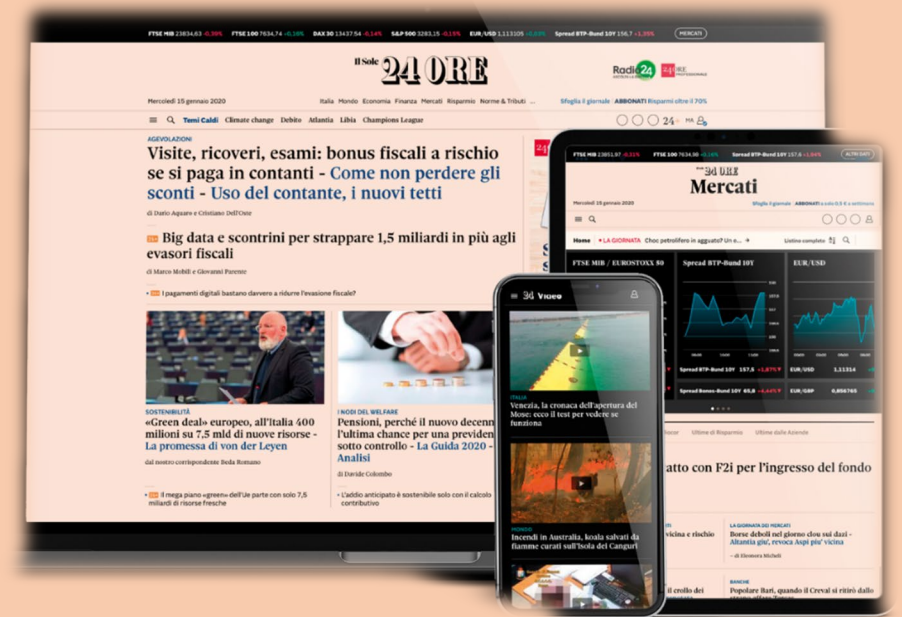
FTSE MIB 23834,63 -0,39% FTSE 100 7634,74 -0,16% DAX 30 13437,54 -0,14% S&P 500 3283,15 -0,15% EUR/USD 1,113105 -0,03% Spread BTP-Bund 10Y 156,7 -1,35% MERCATI

Il Sole 24 ORE

Radio 24 24 ORE

Mercoledì 15 gennaio 2020

Italia Mondo Economia Finanza Mercati Risparmio Norme & Tributi

Sfoglia il giornale ABBONATI Risparmi oltre il 70%

Temi Caldi Climate change Debito Atlantia Libia Champions League

AGEVOLAZIONI

Visite, ricoveri, esami: bonus fiscali a rischio se si paga in contanti - Come non perdere gli sconti - Uso del contante, i nuovi tetti

di Dario Aquaro e Cristiano Dell'Oste

Big data e scontrini per strappare 1,5 miliardi in più agli evasori fiscali

di Marco Mobili e Giovanni Parente

I pagamenti digitali bastano davvero a ridurre l'evasione fiscale?

SOSTENIBILITÀ

«Green deal» europeo, all'Italia 400 milioni su 7,5 mld di nuove risorse - La promessa di von der Leyen

dal nostro corrispondente Beda Romano

Il mega piano «green» dell'Ue parte con solo 7,5 miliardi di risorse fresche

I NODI DEL WELFARE

Pensioni, perché il nuovo decenn l'ultima chance per una providen sotto controllo - La Guida 2020 - Analisi

di Davide Colombo

L'addio anticipato è sostenibile solo con il calcolo contributivo

FTSE MIB 23851,97 -0,31% FTSE 100 7634,90 -0,14% Spread BTP-Bund 10Y 157,5 -1,84% ALTRI DATI

24 ORE Mercati

Mercoledì 15 gennaio 2020

Home LA GIORNATA Choc petrolifero in agguato? Un e... Listino completo

FTSE MIB / EUROSTOXX 50 Spread BTP-Bund 10Y EUR/USD

Spread BTP-Bund 10Y 157,5 EUR/USD 1,11314

Spread Bonos-Bund 10Y 65,8 EUR/GBP 0,85676

Ultime di Risparmio Ultime dalle Aziende

atto con F2i per l'ingresso del fondo

vicina e rischio

LA GIORNATA DEI MERCATI

Borse deboli nel giorno clou sui dazi - Altantia giù, revoca Aspi più vicina

di Eleonora Micheli

il crollo dei

BANCHE

Popolare Bari, quando il Creval si ritirò dallo

24 Video

ITALIA

Venezia, la cronaca dell'apertura del Mose: ecco il test per vedere se funziona

MONDO

Incendi in Australia, koala salvati da fiamme curati sull'Isola dei Canguri